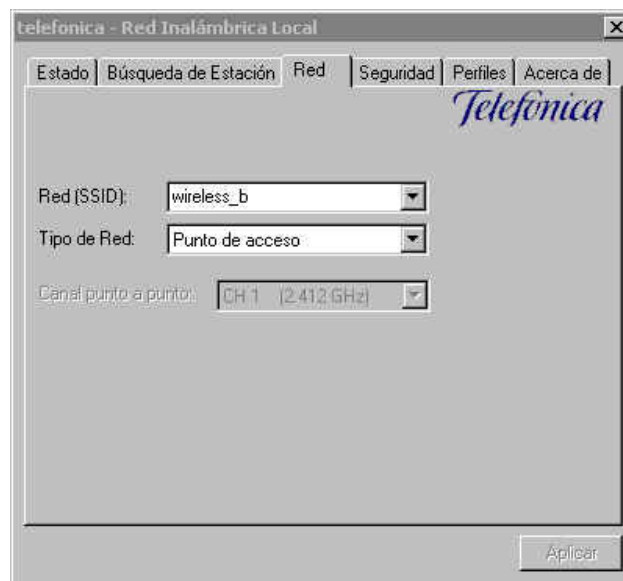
telefonica - Red Inalámbrica Local

Estado | Búsqueda de Estación | Red | Seguridad | Perfiles | Acerca de

Telefónica

Red (SSID): wireless_b

Tipo de Red: Punto de acceso

Canal punto a punto: CH 1 (2.412 GHz)

Aplicar